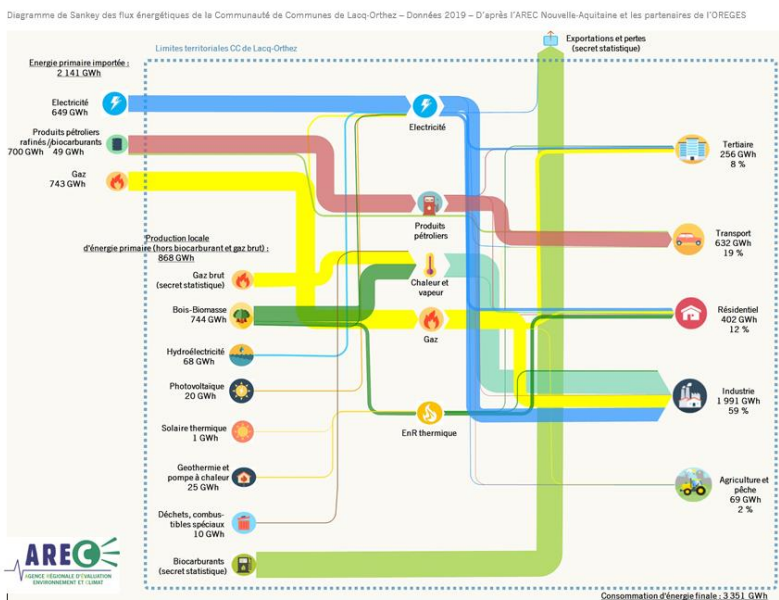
Diagramme de Sankey des flux énergétiques de la Communauté de Communes de Lacq-Orthez – Données 2019 – D'après l'AREC Nouvelle-Aquitaine et les partenaires de l'OREGES

Limites territoriales CC de Lacq-Orthez

Exportations et pertes (secret statistique)

Energie primaire importée : 2 141 GWh

Electricité 649 GWh

Produits pétroliers raffinés/biocarburants 700 GWh 49 GWh

Gaz 743 GWh

Production locale d'énergie primaire (hors biocarburant et gaz brut) : 868 GWh

Gaz brut (secret statistique)

Bois-Biomasse 744 GWh

Hydroélectricité 68 GWh

Photovoltaïque 20 GWh

Solaire thermique 1 GWh

Geothermie et pompe à chaleur 25 GWh

Déchets, combustibles spéciaux 10 GWh

Biocarburants (secret statistique)

Electricité

Produits pétroliers

Chaleur et vapeur

Gaz

EnR thermique

Tertiaire 256 GWh 8 %

Transport 632 GWh 19 %

Résidentiel 402 GWh 12 %

Industrie 1 991 GWh 59 %

Agriculture et pêche 69 GWh 2 %

AREC
AGENCE RÉGIONALE D'ÉVALUATION ENVIRONNEMENT ET CLIMAT

Consommation d'énergie finale : 3 351 GWh